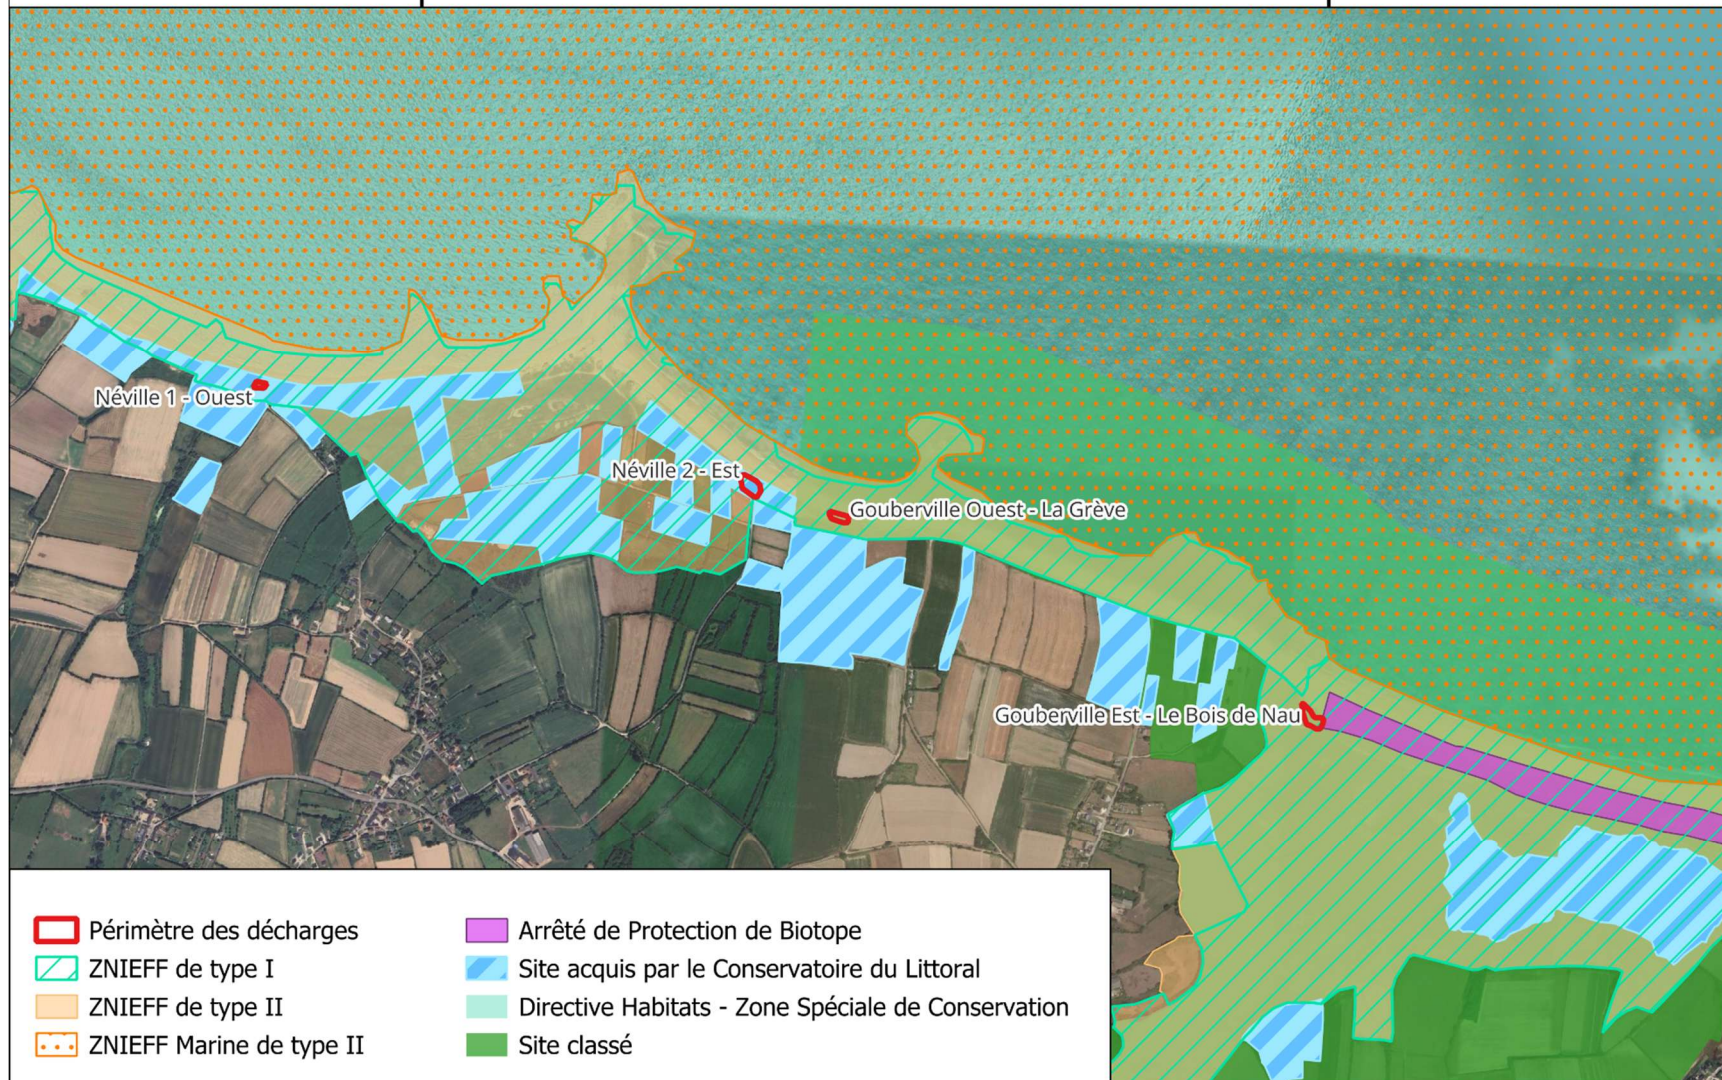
Néville 1 - Ouest

Néville 2 - Est

Gouberville Ouest - La Grève

Gouberville Est - Le Bois de Nau

Périmètre des décharges
ZNIEFF de type I
ZNIEFF de type II
ZNIEFF Marine de type II

Arrêté de Protection de Biotope
Site acquis par le Conservatoire du Littoral
Directive Habitats - Zone Spéciale de Conservation
Site classé